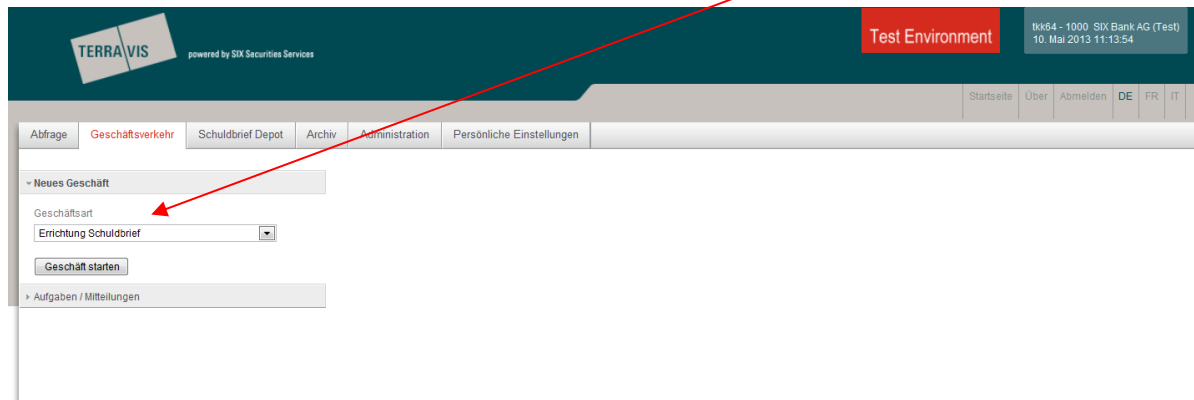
TERRA VIS powered by SIX Securities Services

Test Environment

tkk64 - 1000 SIX Bank AG (Test)
10. Mai 2013 11:13:54

Startseite Über Abmelden DE FR IT

Abfrage Geschäftsverkehr Schuldbrief Depot Archiv Administration Persönliche Einstellungen

Neues Geschäft

Geschäftsart

Errichtung Schuldbrief

Geschäft starten

Aufgaben / Mitteilungen